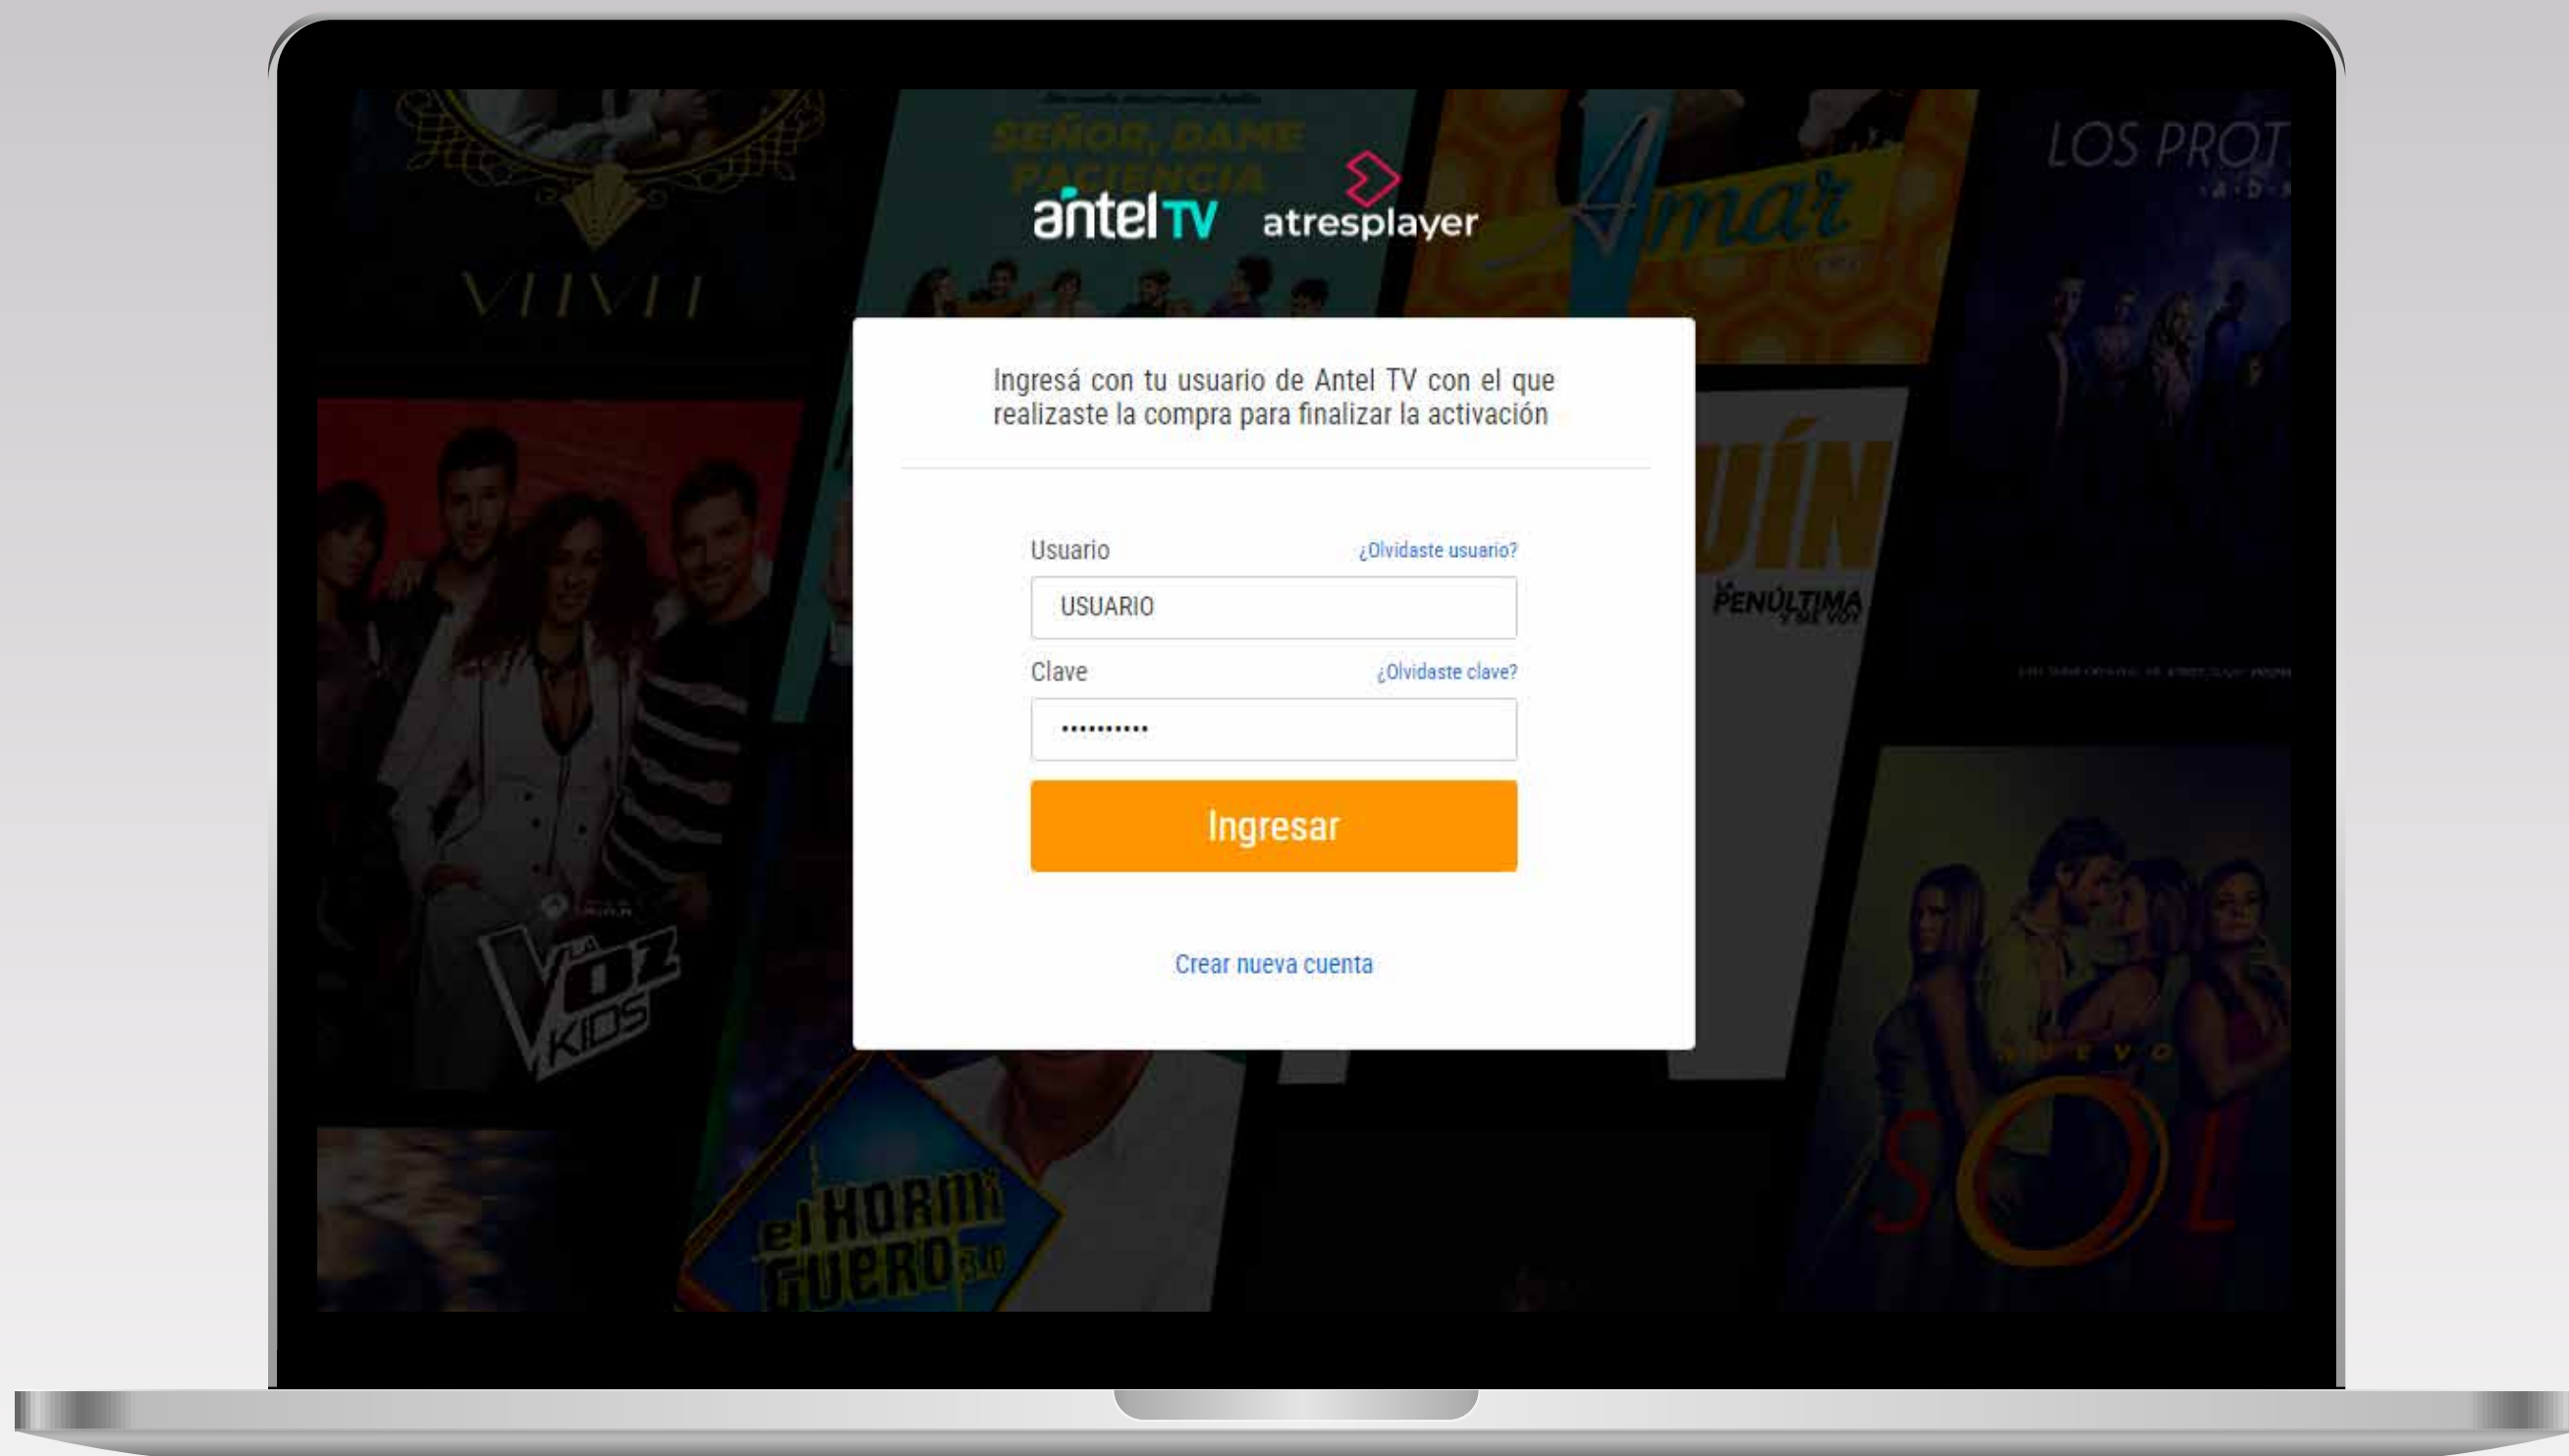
VIIVII

SEÑOR, DAME PACIENCIA

Amar

LOS PROT

antel TV atresplayer

Ingresá con tu usuario de Antel TV con el que realizaste la compra para finalizar la activación

Usuario ¿Olvidaste usuario?

USUARIO

Clave ¿Olvidaste clave?

••••••••••

Ingresar

Crear nueva cuenta

PENÚLTIMA

La Voz Kids

el HORMIGUERO 3.0

SOL